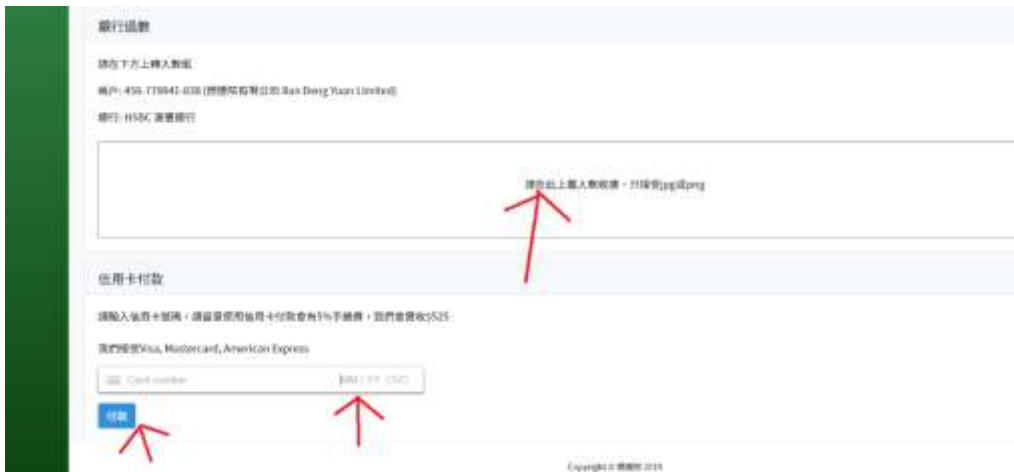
銀行過數

請在下方上傳入數紙

帳戶: 456-778941-838 (標園院有限公司 Ban Deng Yuan Limited)

銀行: HSBC 滙豐銀行

請在此上載入數收據，只接受jpg或png

信用卡付款

請輸入信用卡號碼，請留意使用信用卡付款會有5%手續費，我們會實收$525

我們接受Visa, Mastercard, American Express

Card number MM / YY CVC

付款

Copyright © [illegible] 2019